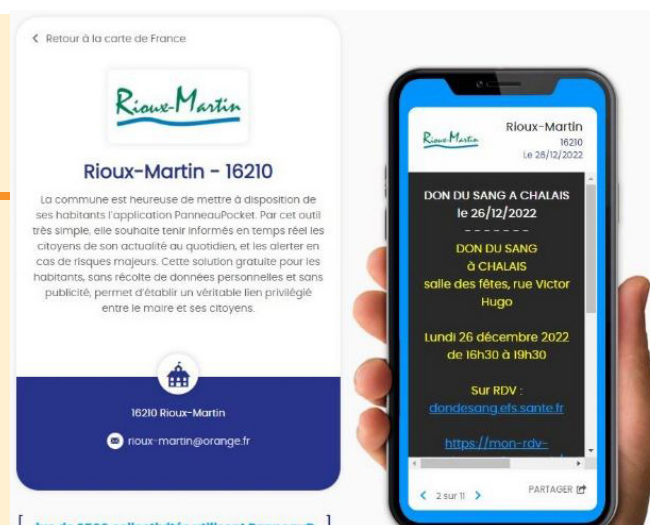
< Retour à la carte de France

Rioux-Martin

Rioux-Martin - 16210

La commune est heureuse de mettre à disposition de ses habitants l'application PanneauPocket. Par cet outil très simple, elle souhaite tenir informés en temps réel les citoyens de son actualité au quotidien, et les alerter en cas de risques majeurs. Cette solution gratuite pour les habitants, sans récolte de données personnelles et sans publicité, permet d'établir un véritable lien privilégié entre le maire et ses citoyens.

16210 Rioux-Martin

rioux-martin@orange.fr

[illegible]

Rioux-Martin

Rioux-Martin
16210
Le 28/12/2022

DON DU SANG A CHALAIS le 26/12/2022
- - - - - - -
DON DU SANG à CHALAIS salle des fêtes, rue Victor Hugo

Lundi 26 décembre 2022 de 16h30 à 19h30

Sur RDV : dondesang.efs.sante.fr

https://mon-rdv-

< 2 sur 11 >

PARTAGER